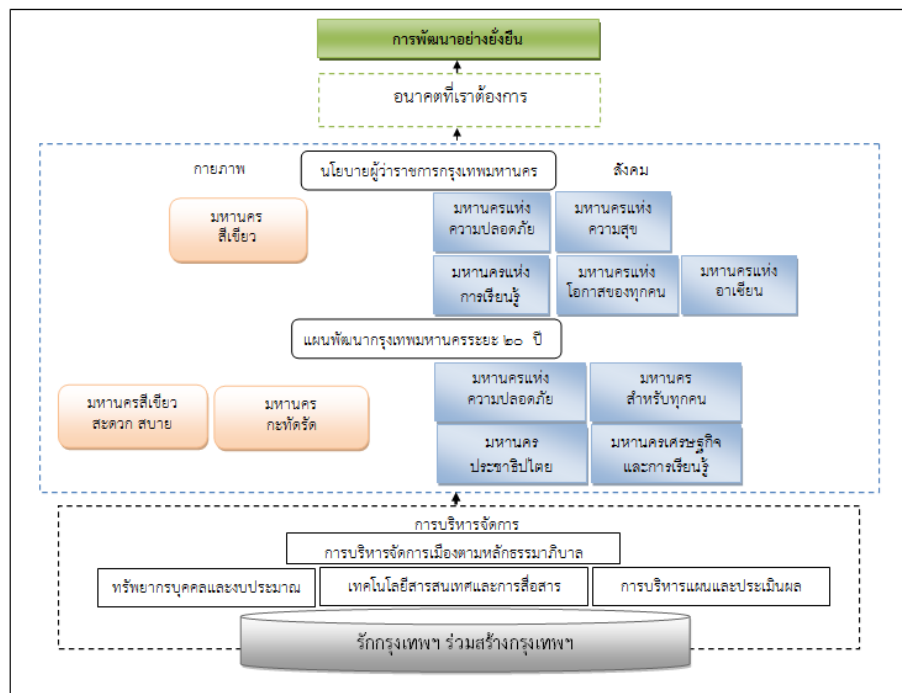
การพัฒนาอย่างยั่งยืน

อนาคตที่เราต้องการ

กายภาพ

นโยบายผู้ว่าราชการกรุงเทพมหานคร

สังคม

มหานคร สีเขียว

มหานครแห่ง ความปลอดภัย

มหานครแห่ง ความสุข

มหานครแห่ง การเรียนรู้

มหานครแห่ง โอกาสของทุกคน

มหานครแห่ง อาเซียน

แผนพัฒนากรุงเทพมหานครระยะ ๒๐ ปี

มหานครสีเขียว สะดวก สบาย

มหานคร กะทัดรัด

มหานครแห่ง ความปลอดภัย

มหานคร สำหรับทุกคน

มหานคร ประชาธิปไตย

มหานครเศรษฐกิจ และการเรียนรู้

การบริหารจัดการ

การบริหารจัดการเมืองตามหลักธรรมาภิบาล

ทรัพยากรบุคคลและงบประมาณ

เทคโนโลยีสารสนเทศและการสื่อสาร

การบริหารแผนและประเมินผล

รักกรุงเทพฯ ร่วมสร้างกรุงเทพฯ